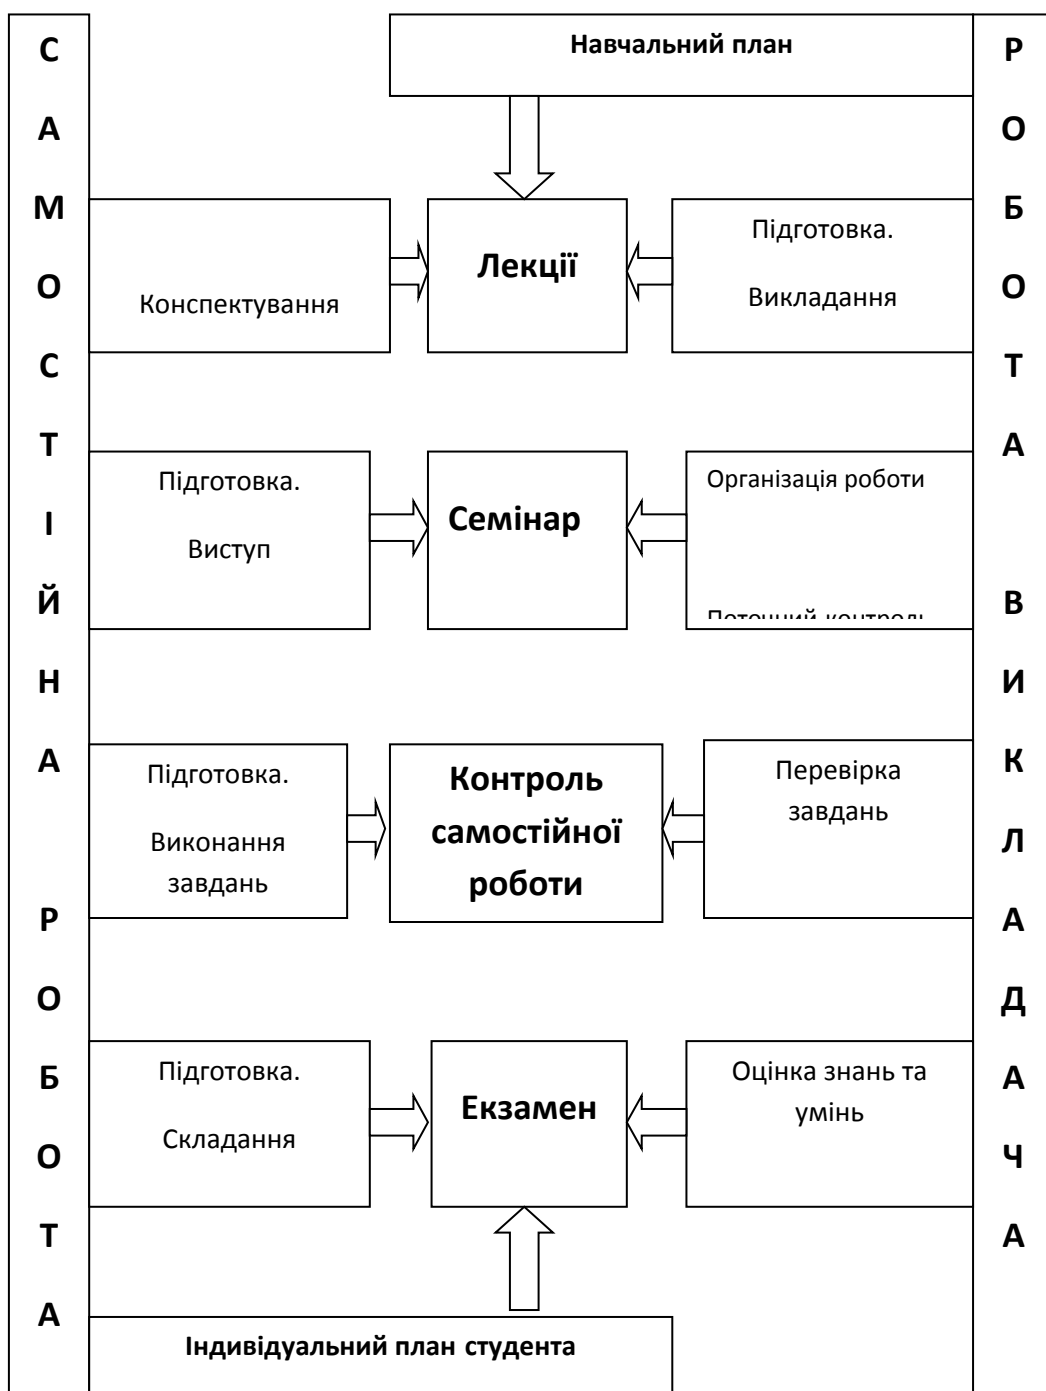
С А М О С Т І Й Н А Р О Б О Т А

Навчальний план

Р О Б О Т А В И К Л А Д А Ч А

Конспектування

Лекції

Підготовка.

Викладання

Підготовка.

Виступ

Семінар

Організація роботи

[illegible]

Підготовка.

Виконання завдань

Контроль самостійної роботи

Перевірка завдань

Підготовка.

Складання

Екзамен

Оцінка знань та умінь

Індивідуальний план студента